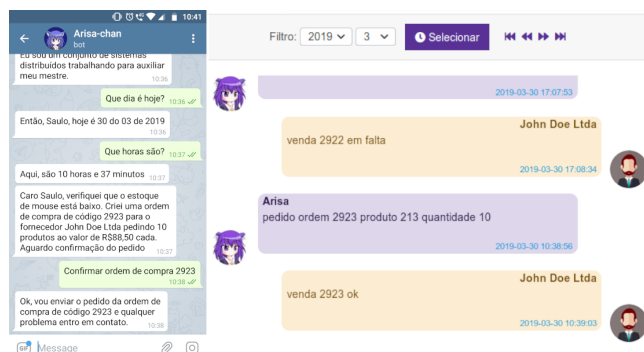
10:41

Arisa-chan
bot

Eu sou um conjunto de sistemas distribuídos trabalhando para auxiliar meu mestre. 10:36

Que dia é hoje? 10:36

Então, Saulo, hoje é 30 do 03 de 2019 10:36

Que horas são? 10:37

Aqui, são 10 horas e 37 minutos 10:37

Caro Saulo, verifiquei que o estoque de mouse está baixo. Criei uma ordem de compra de código 2923 para o fornecedor John Doe Ltda pedindo 10 produtos ao valor de R$88,50 cada. Aguardo confirmação do pedido 10:37

Confirmar ordem de compra 2923 10:38

Ok, vou enviar o pedido da ordem de compra de código 2923 e qualquer problema entro em contato. 10:38

GIF Message

Filtro: 2019 3 Selecionar

2019-03-30 17:07:53

John Doe Ltda
venda 2922 em falta
2019-03-30 17:08:34

Arisa
pedido ordem 2923 produto 213 quantidade 10
2019-03-30 10:38:56

John Doe Ltda
venda 2923 ok
2019-03-30 10:39:03